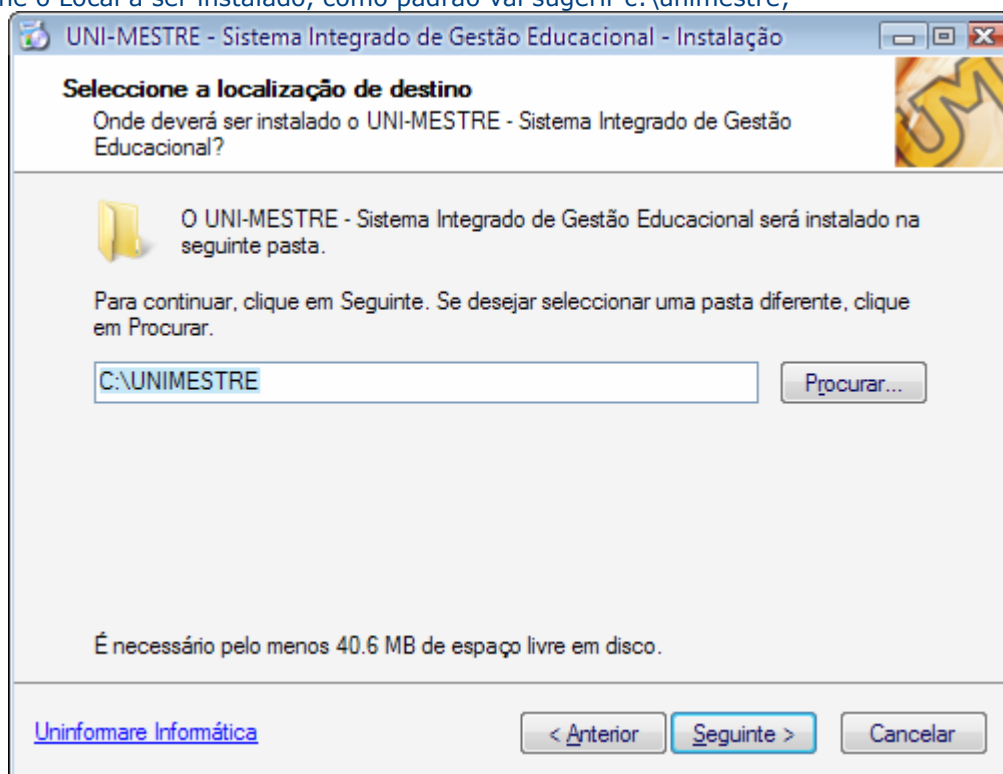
ne o Local a ser instalado, como padrão vai sugerir c:\unimestre;

UNI-MESTRE - Sistema Integrado de Gestão Educacional - Instalação

Seleccione a localização de destino
Onde deverá ser instalado o UNI-MESTRE - Sistema Integrado de Gestão Educacional?

O UNI-MESTRE - Sistema Integrado de Gestão Educacional será instalado na seguinte pasta.

Para continuar, clique em Seguinte. Se desejar seleccionar uma pasta diferente, clique em Procurar.

C:\UNIMESTRE

Procurar...

É necessário pelo menos 40.6 MB de espaço livre em disco.

Uninformare Informática

< Anterior

Seguinte >

Cancelar